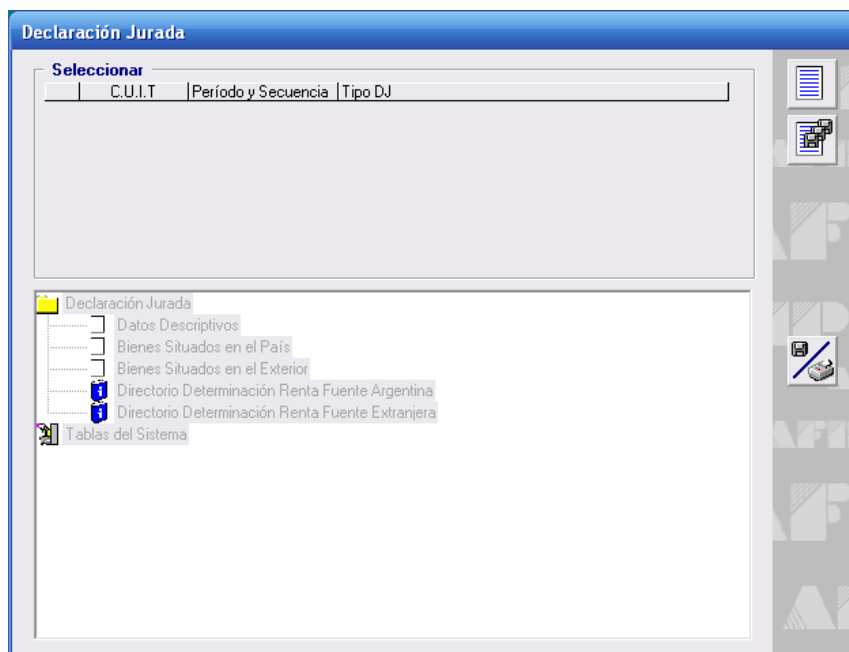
Declaración Jurada

Seleccionar

| | C.U.I.T | Período y Secuencia | Tipo DJ |
|---|---|---|---|

Declaración Jurada
Datos Descriptivos
Bienes Situados en el País
Bienes Situados en el Exterior
Directorio Determinación Renta Fuente Argentina
Directorio Determinación Renta Fuente Extranjera
Tablas del Sistema